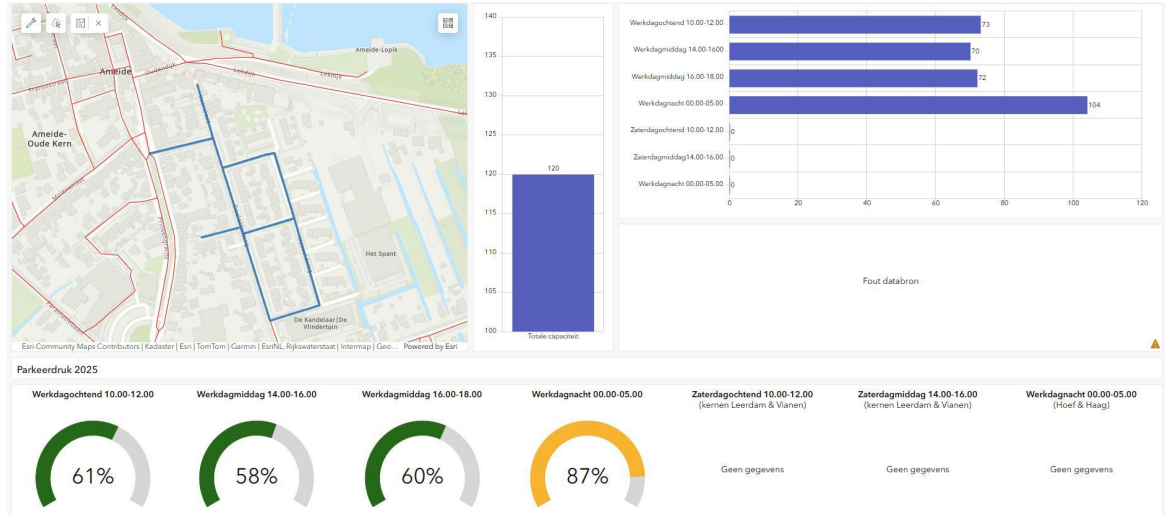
Ameide-Lopik
Ameide
Ameide-Oude Kern
Het Spant
De Kandelaar|De Vlindertuin
Esri Community Maps Contributors | Kadaster | Esri | TomTom | Garmin | EsriNL, Rijkswaterstaat | Intermap | Geo... Powered by Esri

140
135
130
125
120
115
110
105
100
120
Totale capaciteit

| | |
|---|---|
| Werkdagochtend 10.00-12.00 | 73 |
| Werkdagmiddag 14.00-1600 | 70 |
| Werkdagmiddag 16.00-18.00 | 72 |
| Werkdagnacht 00.00-05.00 | 104 |
| Zaterdagochtend 10.00-12.00 | 0 |
| Zaterdagmiddag14.00-16.00 | 0 |
| Werkdagnacht 00.00-05.00 | 0 |

0 20 40 60 80 100 120

Fout databron

Parkeerdruk 2025

Werkdagochtend 10.00-12.00
61%

Werkdagmiddag 14.00-16.00
58%

Werkdagmiddag 16.00-18.00
60%

Werkdagnacht 00.00-05.00
87%

Zaterdagochtend 10.00-12.00 (kernen Leerdam & Vianen)
Geen gegevens

Zaterdagmiddag 14.00-16.00 (kernen Leerdam & Vianen)
Geen gegevens

Werkdagnacht 00.00-05.00 (Hoef & Haag)
Geen gegevens